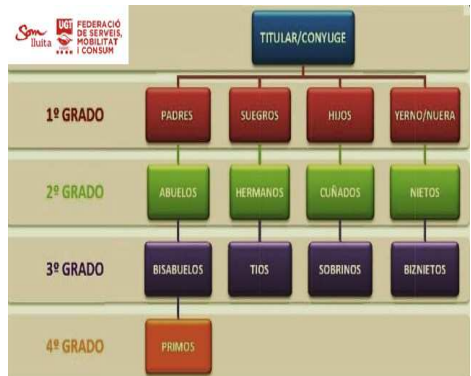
Som lluita UGT FEDERACIÓ DE SERVEIS, MOBILITAT I CONSUM

TITULAR/CONYUGE

1º GRADO
PADRES
SUEGROS
HIJOS
YERNO/NUERA

2º GRADO
ABUELOS
HERMANOS
CUÑADOS
NIETOS

3º GRADO
BISABUELOS
TIOS
SOBRINOS
BIZNIETOS

4º GRADO
PRIMOS